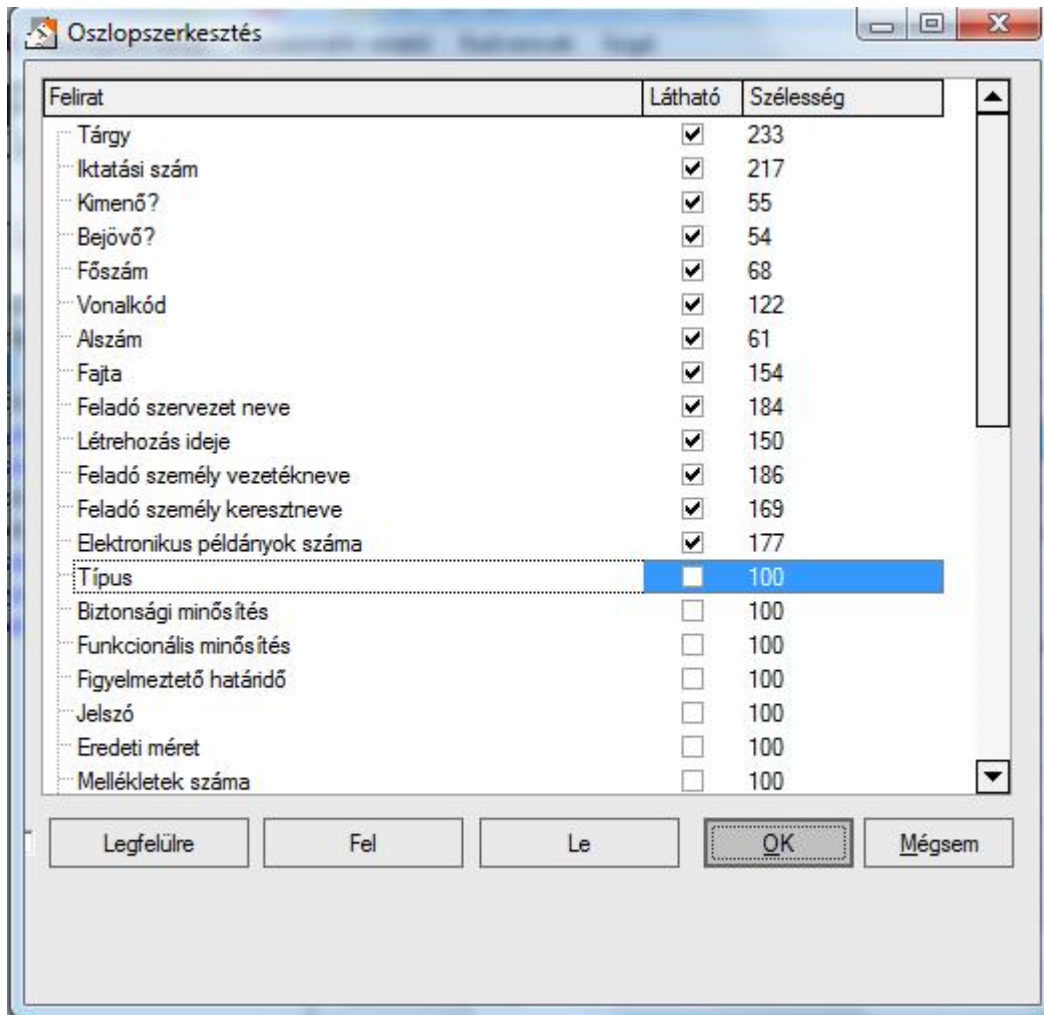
Oszlopszerkesztés

| Felirat | Látható | Szélesség |
|---|---|---|
| Tárgy | ☑ | 233 |
| Iktatási szám | ☑ | 217 |
| Kimenő? | ☑ | 55 |
| Bejövő? | ☑ | 54 |
| Főszám | ☑ | 68 |
| Vonalkód | ☑ | 122 |
| Alszám | ☑ | 61 |
| Fajta | ☑ | 154 |
| Feladó szervezet neve | ☑ | 184 |
| Létrehozás ideje | ☑ | 150 |
| Feladó személy vezetékneve | ☑ | 186 |
| Feladó személy keresztneve | ☑ | 169 |
| Elektronikus példányok száma | ☑ | 177 |
| Típus | ☐ | 100 |
| Biztonsági minősítés | ☐ | 100 |
| Funkcionális minősítés | ☐ | 100 |
| Figyelmeztető határidő | ☐ | 100 |
| Jelszó | ☐ | 100 |
| Eredeti méret | ☐ | 100 |
| Mellékletek száma | ☐ | 100 |

Legfelülre Fel Le OK Mégsem